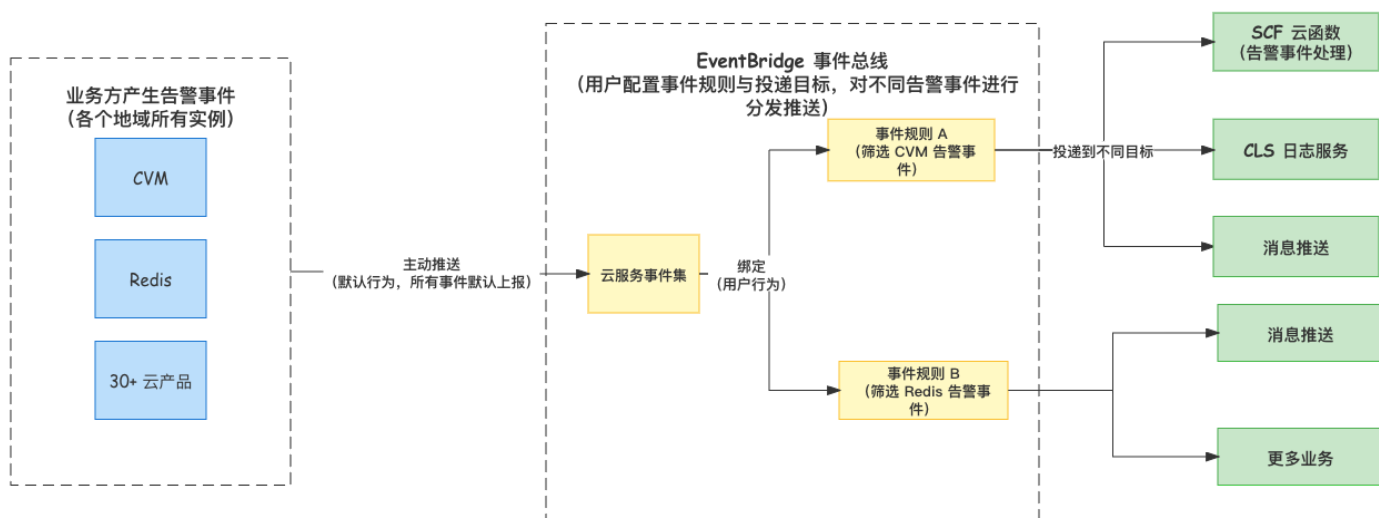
业务方产生告警事件
（各个地域所有实例）

CVM

Redis

30+ 云产品

主动推送
（默认行为，所有事件默认上报）

EventBridge 事件总线
（用户配置事件规则与投递目标，对不同告警事件进行分发推送）

云服务事件集

绑定
（用户行为）

事件规则 A
（筛选 CVM 告警事件）

事件规则 B
（筛选 Redis 告警事件）

投递到不同目标

SCF 云函数
（告警事件处理）

CLS 日志服务

消息推送

消息推送

更多业务